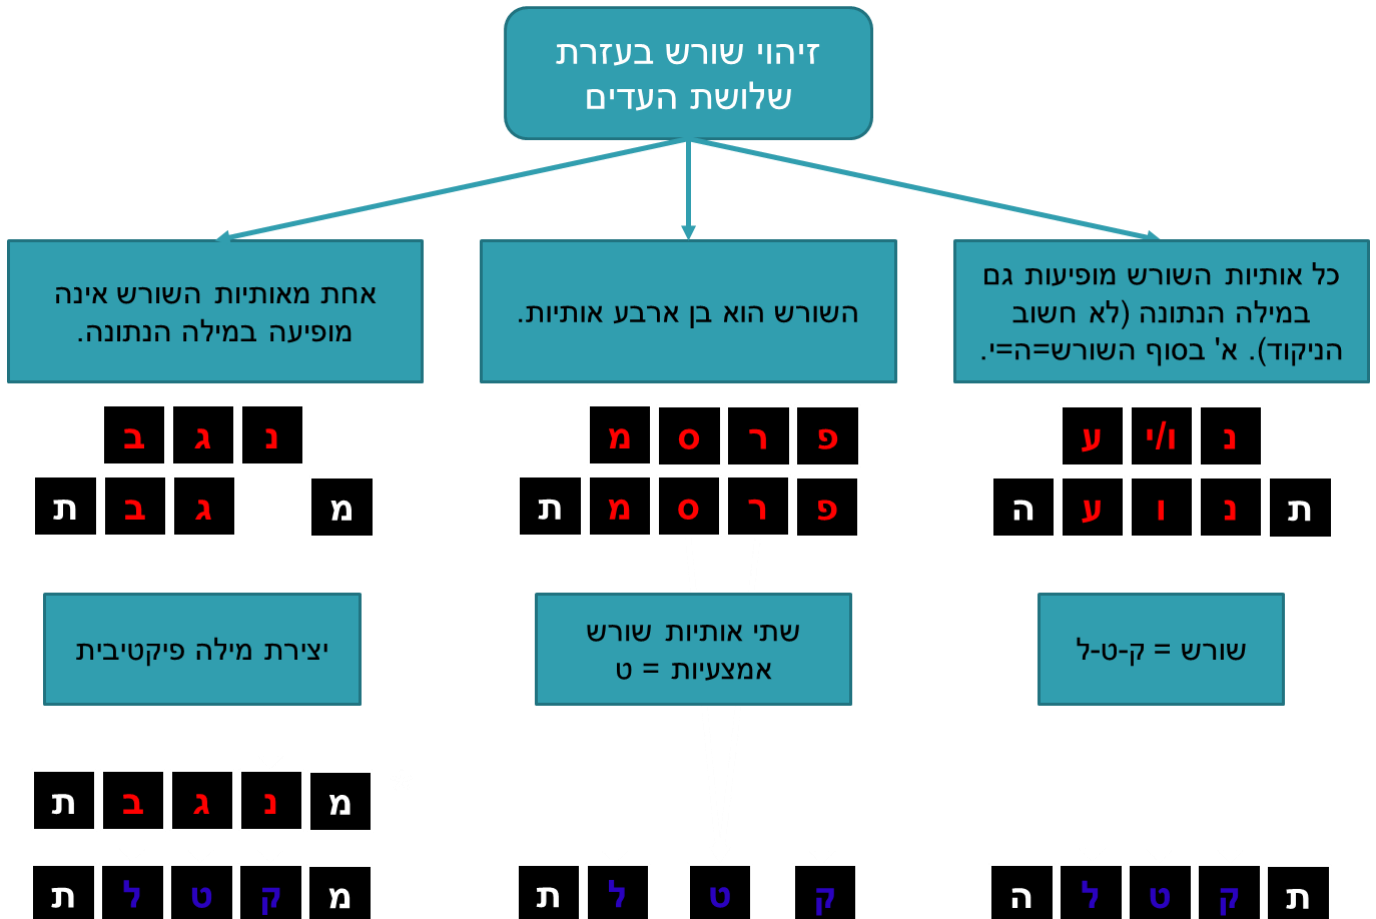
זיהוי שורש בעזרת שלושת העדים

כל אותיות השורש מופיעות גם במילה הנתונה (לא חשוב הניקוד). א' בסוף השורש=ה=י.

השורש הוא בן ארבע אותיות.

אחת מאותיות השורש אינה מופיעה במילה הנתונה.

נ ו/י ע
ת נ ו ע ה

פ ר ס מ
פ ר ס מ ת

נ ג ב
מ ג ב ת

שורש = ק-ט-ל

שתי אותיות שורש אמצעיות = ט

יצירת מילה פיקטיבית

מ נ ג ב ת

ת ק ט ל ה

ק ט ל ת

מ ק ט ל ת